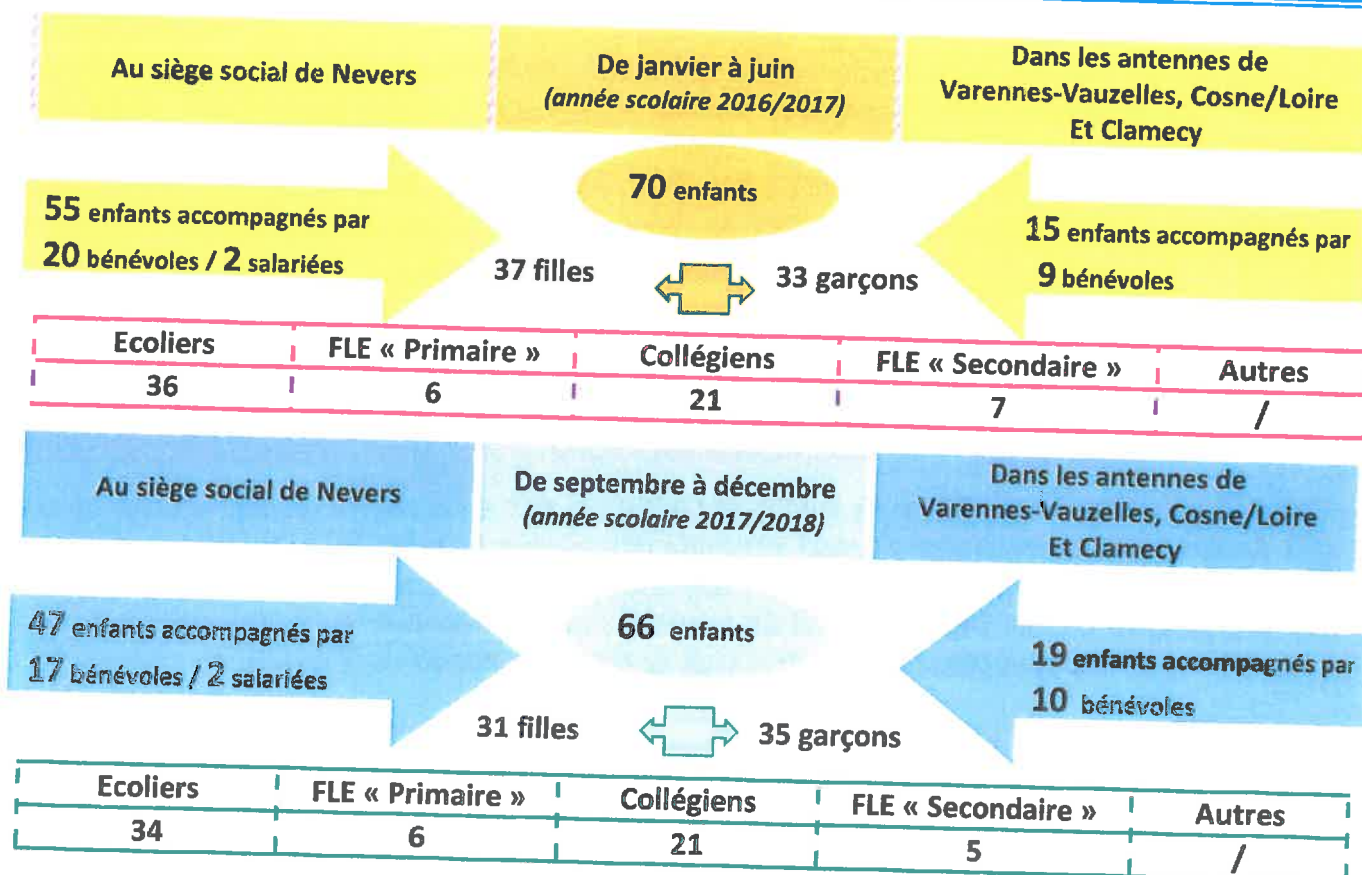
Au siège social de Nevers

De janvier à juin
(année scolaire 2016/2017)

Dans les antennes de Varennes-Vauzelles, Cosne/Loire Et Clamecy

55 enfants accompagnés par 20 bénévoles / 2 salariées

70 enfants

37 filles

33 garçons

15 enfants accompagnés par 9 bénévoles

| Ecoliers | FLE « Primaire » | Collégiens | FLE « Secondaire » | Autres |
|---|---|---|---|---|
| 36 | 6 | 21 | 7 | / |

Au siège social de Nevers

De septembre à décembre
(année scolaire 2017/2018)

Dans les antennes de Varennes-Vauzelles, Cosne/Loire Et Clamecy

47 enfants accompagnés par 17 bénévoles / 2 salariées

66 enfants

31 filles

35 garçons

19 enfants accompagnés par 10 bénévoles

| Ecoliers | FLE « Primaire » | Collégiens | FLE « Secondaire » | Autres |
|---|---|---|---|---|
| 34 | 6 | 21 | 5 | / |